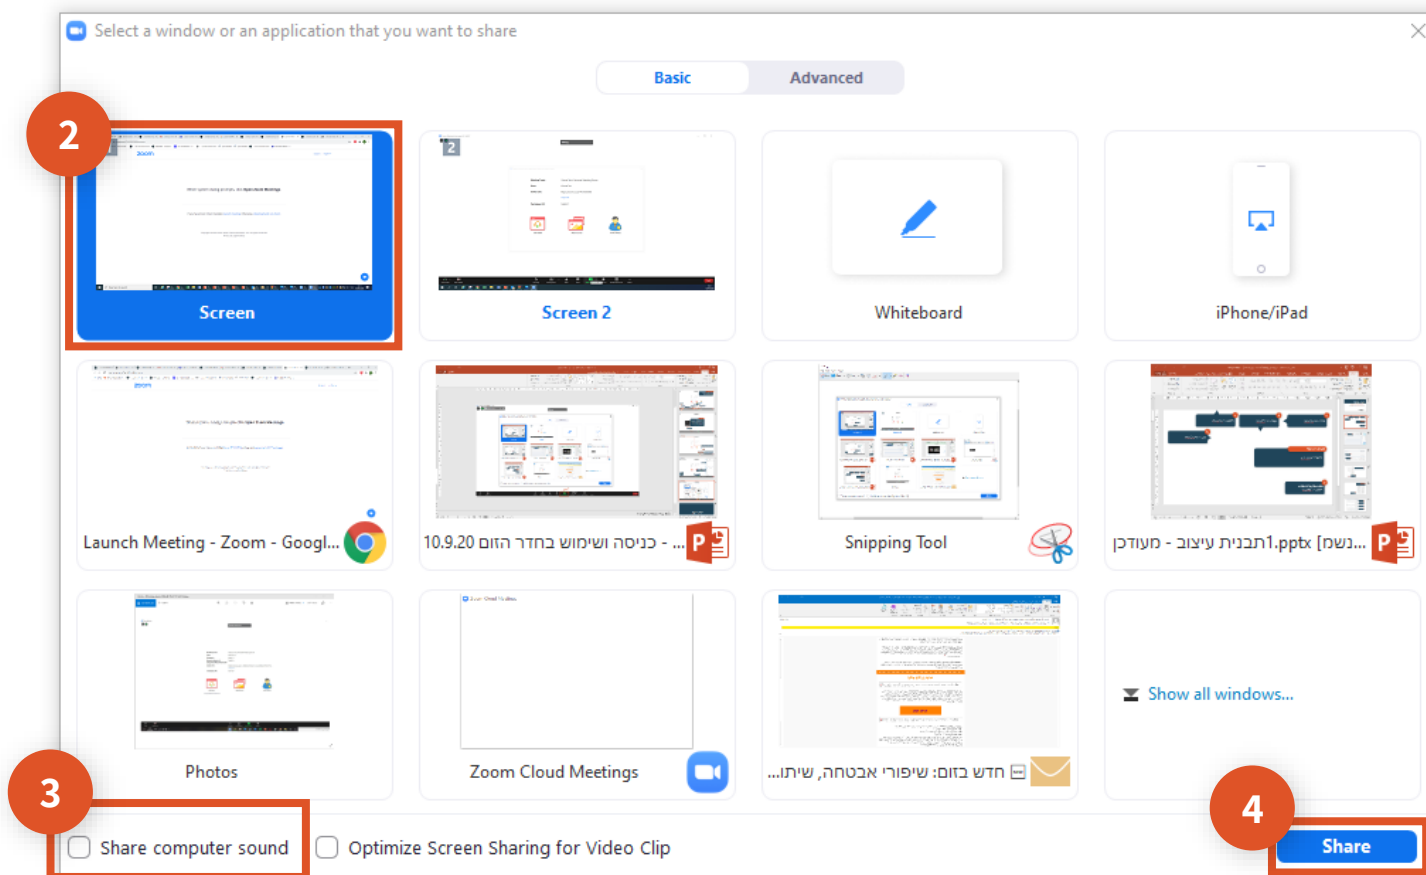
Select a window or an application that you want to share

Basic Advanced

2

Screen

Screen 2

Whiteboard

iPhone/iPad

Launch Meeting - Zoom - Googl...

10.9.20 כניסה ושימוש בחדר הזום - ...

Snipping Tool

נשמ...] 1.pptx תבנית עיצוב - מעודכן

Photos

Zoom Cloud Meetings

חדש בזום: שיפורי אבטחה, שיתו...

Show all windows...

3

Share computer sound

Optimize Screen Sharing for Video Clip

4

Share